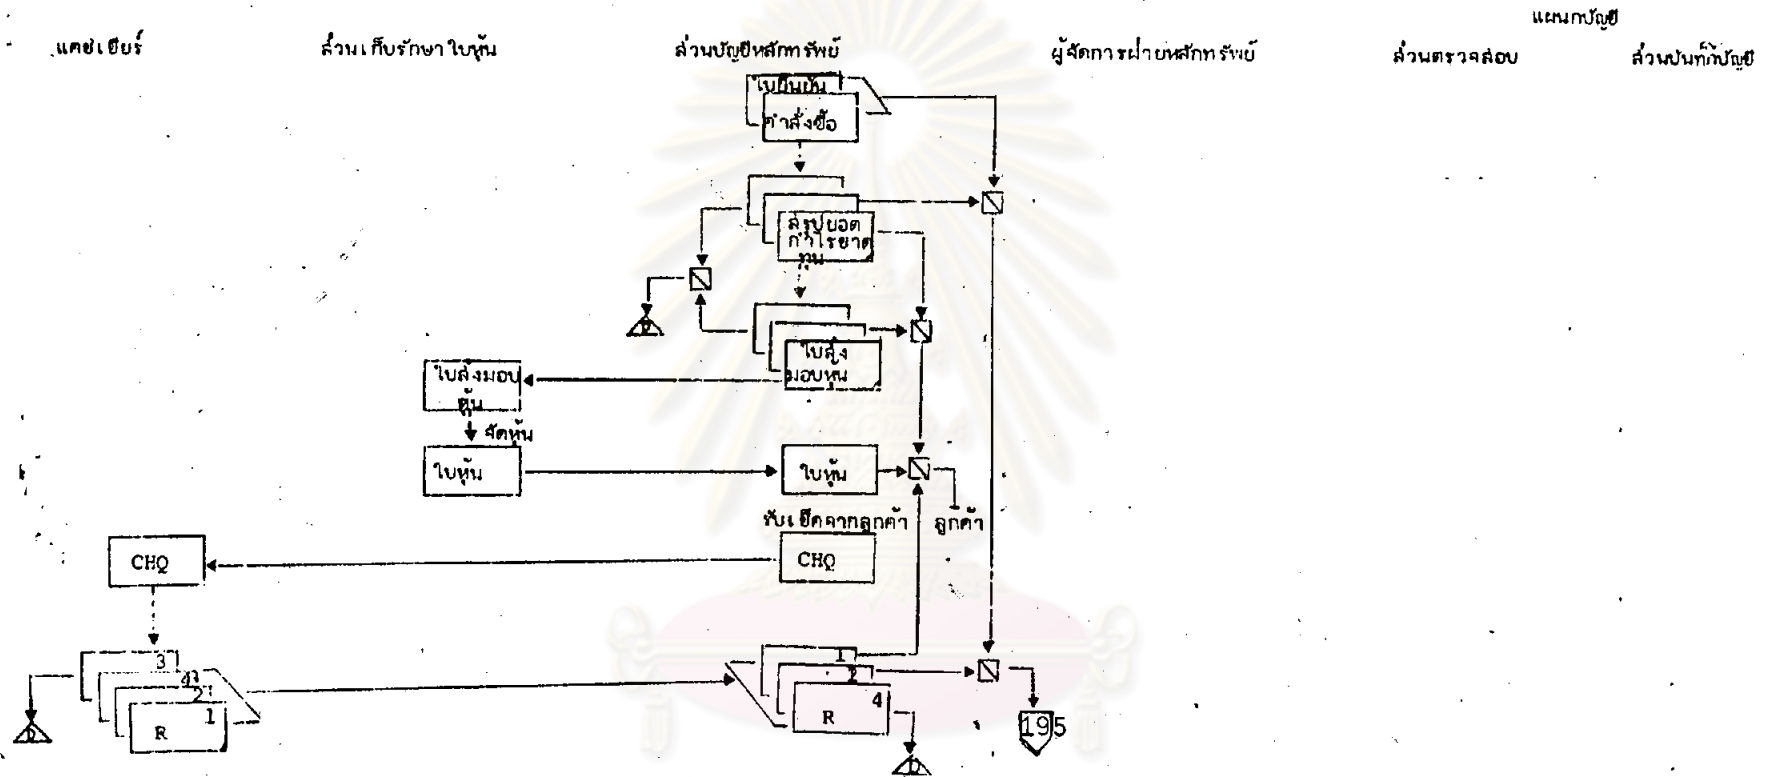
แผนกบัญชี

แคชเชียร์

ส่วนเก็บรักษาใบหุ้น

ส่วนบัญชีหลักทรัพย์

ผู้จัดการฝ่ายหลักทรัพย์

ส่วนตรวจสอบ

ส่วนบันทึกบัญชี

ใบยืนยัน

คำสั่งซื้อ

สรุปยอดกำไรขาดทุน

ใบส่งมอบหุ้น

ใบส่งมอบหุ้น

จัดหุ้น

ใบหุ้น

ใบหุ้น

ลูกค้า

รับเช็คจากลูกค้า

CHQ

CHQ

3

4

2

1

R

1

2

4

R

195